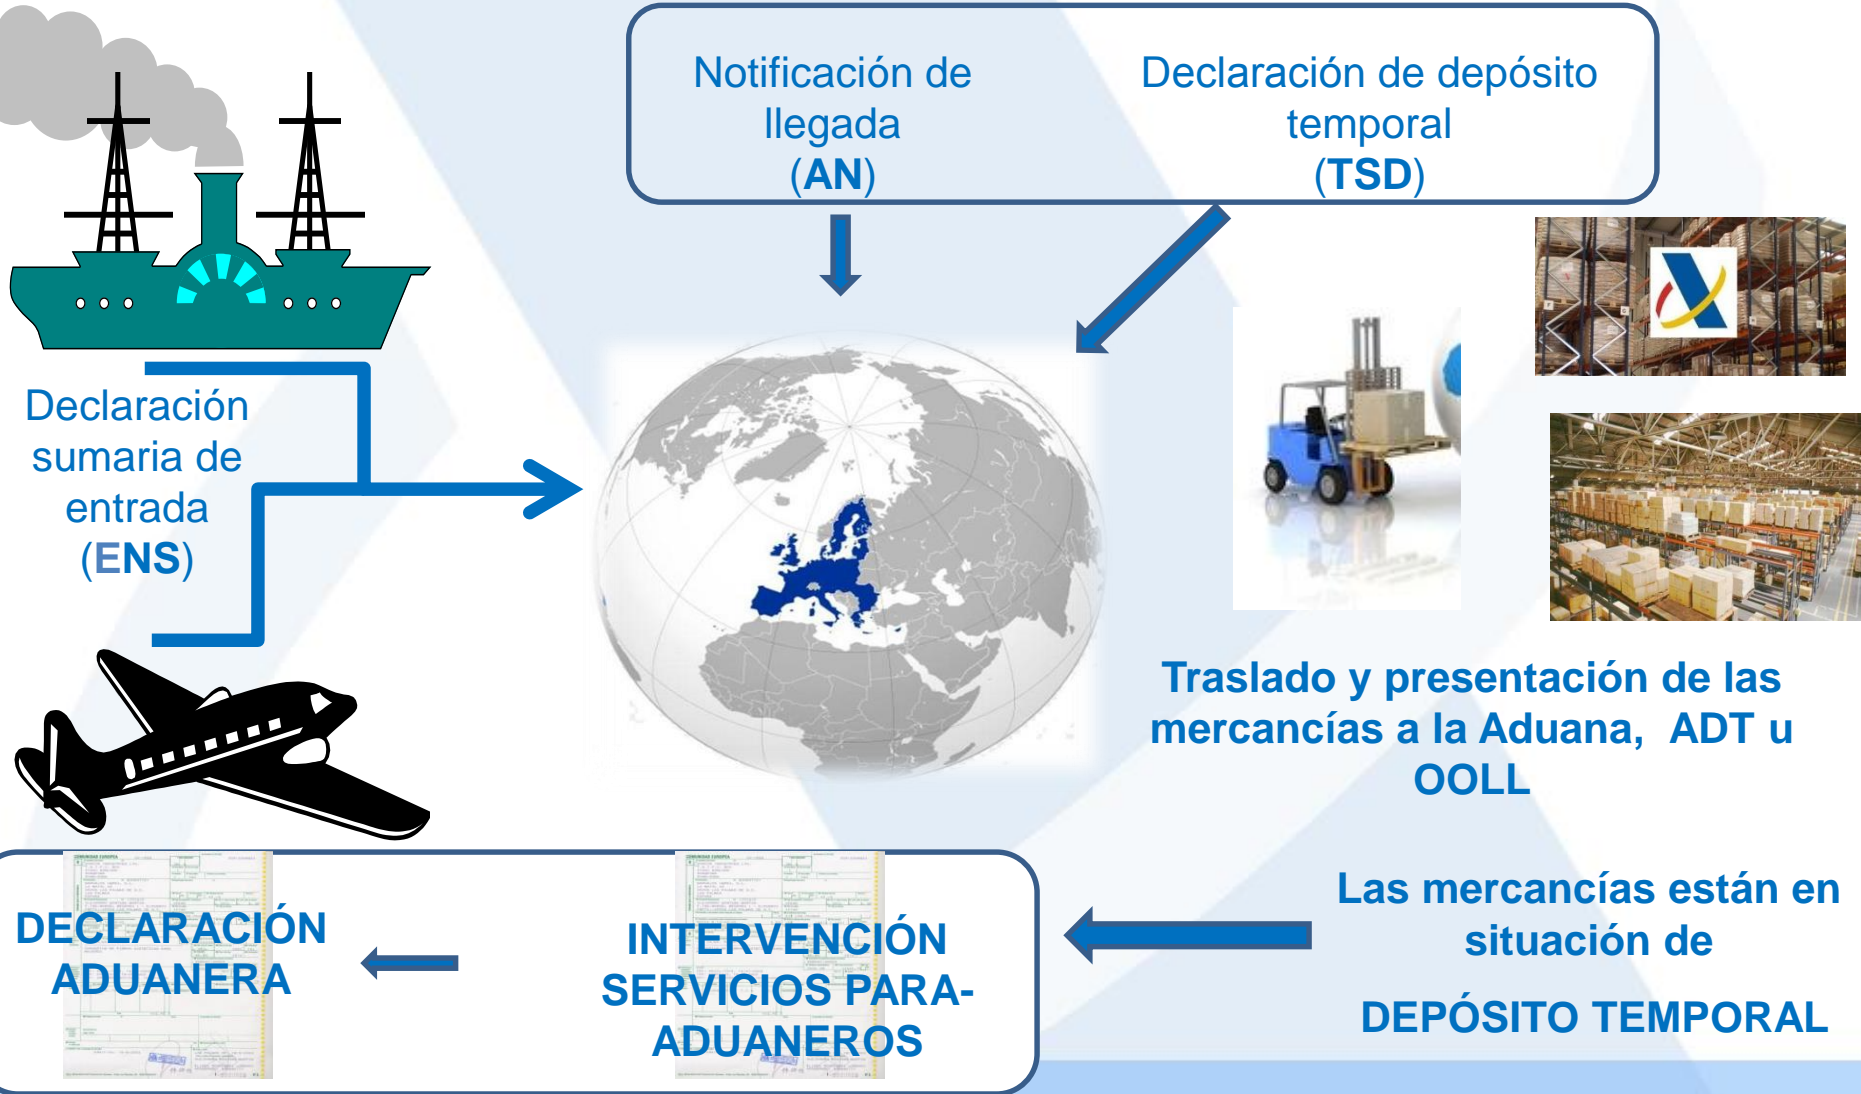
Notificación de llegada (AN)

Declaración de depósito temporal (TSD)

Declaración sumaria de entrada (ENS)

Traslado y presentación de las mercancías a la Aduana, ADT u OOLL

Las mercancías están en situación de

DEPÓSITO TEMPORAL

INTERVENCIÓN SERVICIOS PARA-ADUANEROS

DECLARACIÓN ADUANERA